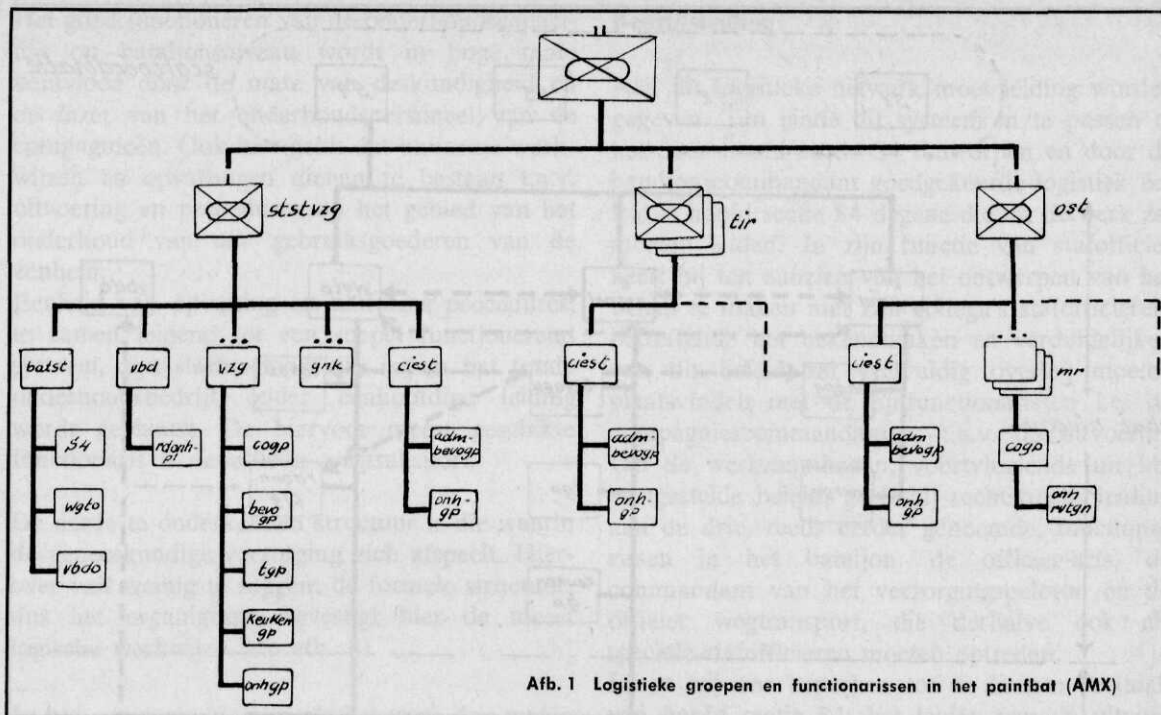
ststvzg

tir

ost

batst

vbd

vzg

gnk

ciest

ciest

ciest

mr

S4

rdgnh-pl

cogp

adm-bevogp

adm-bevogp

adm-bevogp

cogp

wgto

bevo gp

onh-gp

onh gp

onh gp

onh rvtgn

vbdo

tgp

keuken gp

onhgp

Afb. 1 Logistieke groepen en functionarissen in het painfbat (AMX)